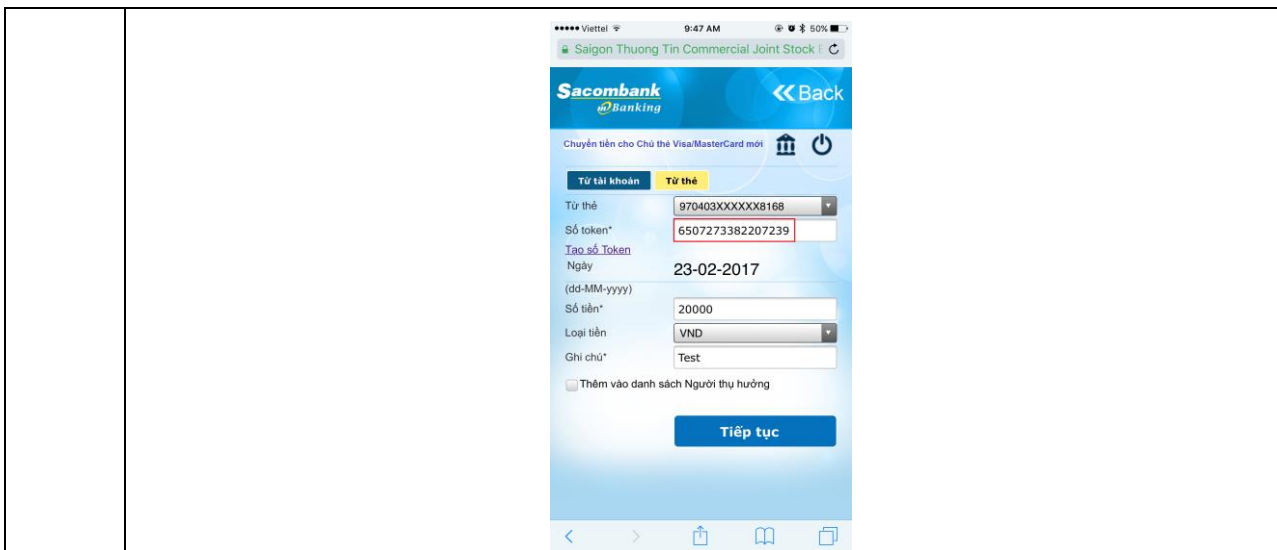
••••• Viettel 9:47 AM 50%
Saigon Thuong Tin Commercial Joint Stock

Sacombank
mBanking

Back

Chuyển tiền cho Chủ thẻ Visa/MasterCard mới

Từ tài khoản
Từ thẻ

Từ thẻ 970403XXXXXX8168
Số token* 6507273382207239
Tạo số Token
Ngày 23-02-2017
(dd-MM-yyyy)
Số tiền* 20000
Loại tiền VND
Ghi chú* Test

Thêm vào danh sách Người thụ hưởng

Tiếp tục